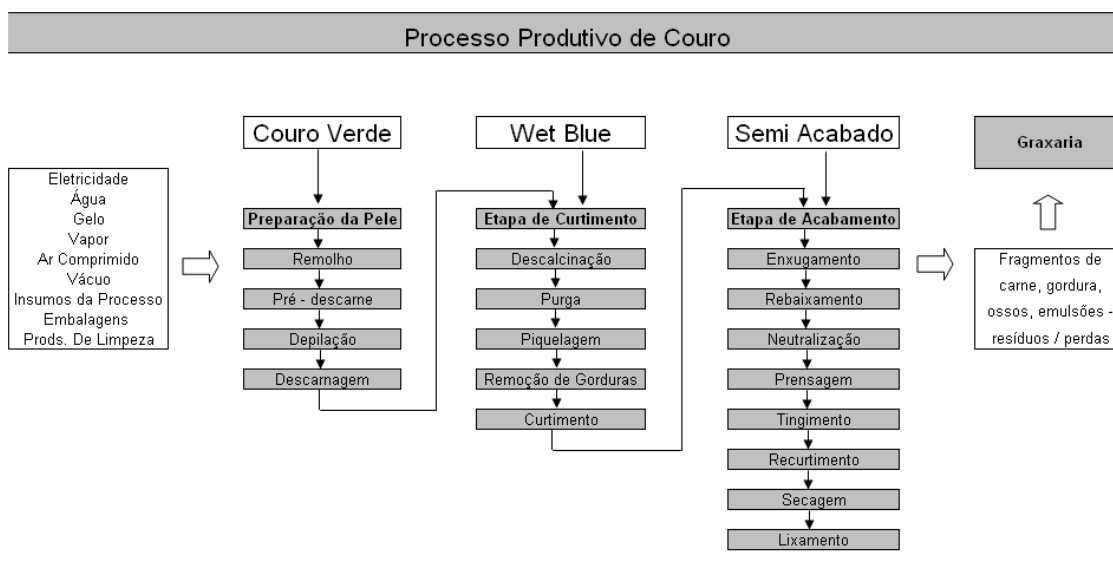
Processo Produtivo de Couro

Eletricidade
Água
Gelo
Vapor
Ar Comprimido
Vácuo
Insumos da Processo
Embalagens
Prods. De Limpeza

Couro Verde

Preparação da Pele
Remolho
Pré - descarne
Depilação
Descarnagem

Wet Blue

Etapa de Curtimento
Descalcinação
Purga
Piquelagem
Remoção de Gorduras
Curtimento

Semi Acabado

Etapa de Acabamento
Enxugamento
Rebaixamento
Neutralização
Prensagem
Tingimento
Recurtimento
Secagem
Lixamento

Graxaria

Fragmentos de carne, gordura, ossos, emulsões - resíduos / perdas